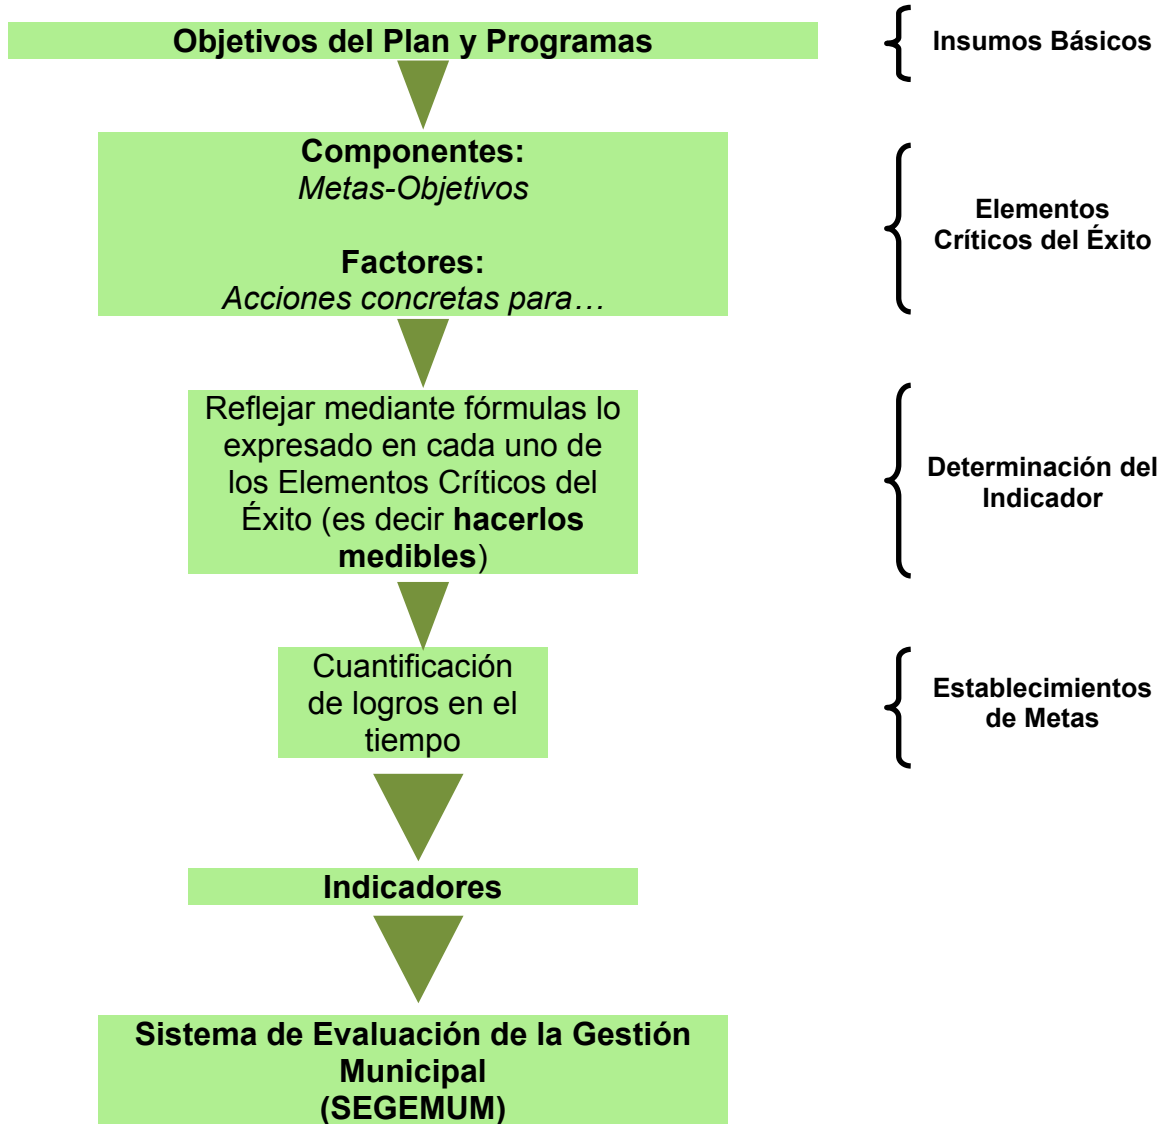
Objetivos del Plan y Programas

Insumos Básicos

Componentes:
*Metas-Objetivos*

Factores:
*Acciones concretas para…*

Elementos Críticos del Éxito

Reflejar mediante fórmulas lo expresado en cada uno de los Elementos Críticos del Éxito (es decir **hacerlos medibles**)

Determinación del Indicador

Cuantificación de logros en el tiempo

Establecimientos de Metas

Indicadores

Sistema de Evaluación de la Gestión Municipal
(SEGEMUM)